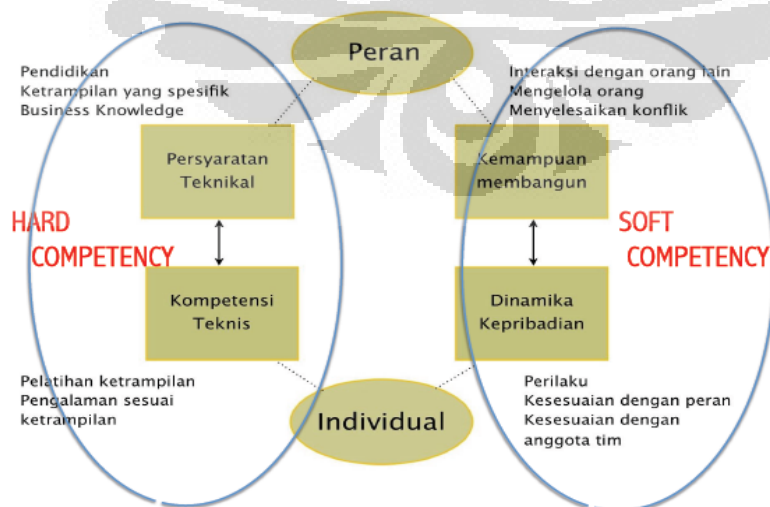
Peran

Pendidikan
Ketrampilan yang spesifik
Business Knowledge

Interaksi dengan orang lain
Mengelola orang
Menyelesaikan konflik

Persyaratan Teknikal

Kemampuan membangun

HARD COMPETENCY

SOFT COMPETENCY

Kompetensi Teknis

Dinamika Kepribadian

Pelatihan ketrampilan
Pengalaman sesuai ketrampilan

Perilaku
Kesesuaian dengan peran
Kesesuaian dengan anggota tim

Individual